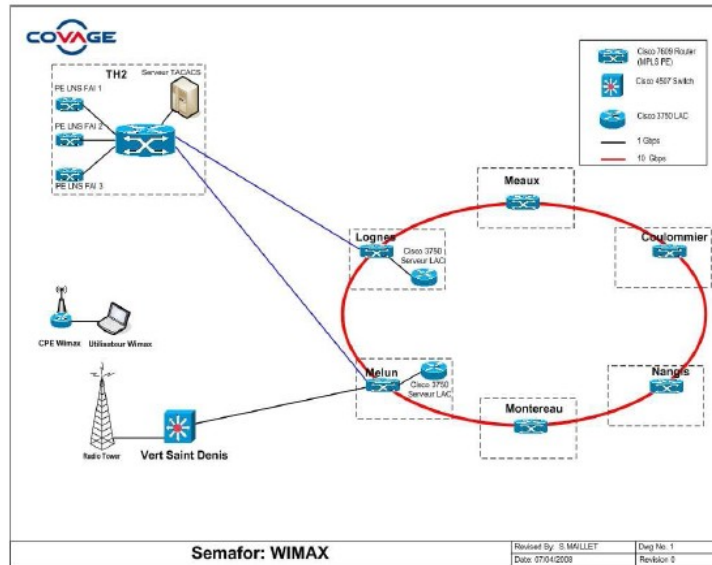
COVAGE

TH2

Serveur TACACS

PE LNS FAI 1

PE LNS FAI 2

PE LNS FAI 3

Cisco 7609 Router (MPLS PE)

Cisco 4507 Switch

Cisco 3750 LAC

1 Gbps

10 Gbps

Meaux

Lognes

Cisco 3750 Serveur LAC

Coulommier

CPE Wimax

Utilisateur Wimax

Melun

Cisco 3750 Serveur LAC

Nangis

Montereau

Radio Tower

Vert Saint Denis

Semafor: WIMAX

| Revised By: S.MAILLET | Dwg No. 1 |
|---|---|
| Date: 07/04/2008 | Revision 0 |